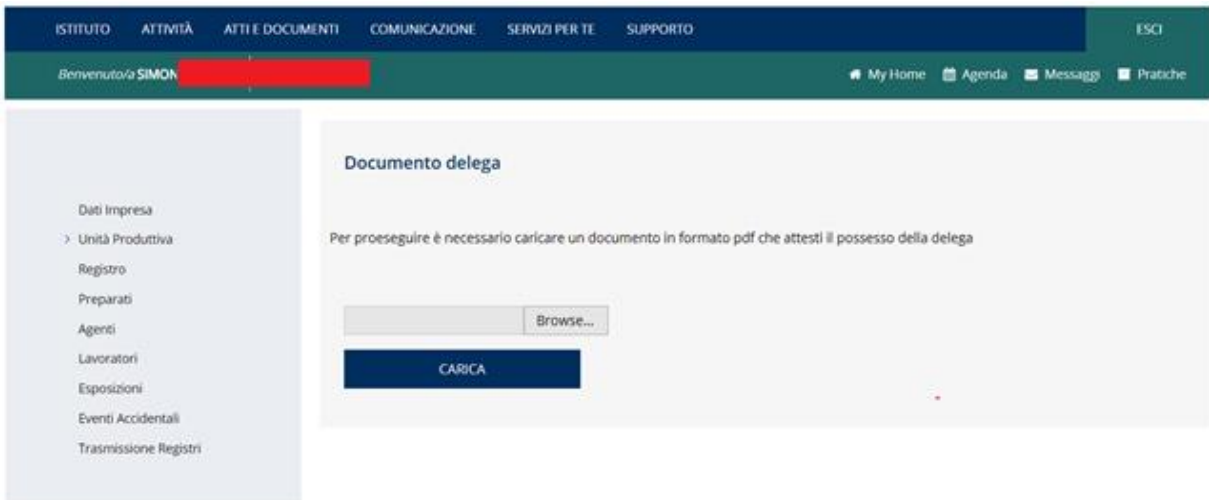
ISTITUTO ATTIVITÀ ATTI E DOCUMENTI COMUNICAZIONE SERVIZI PER TE SUPPORTO ESCI

Benvenuto/a SIMON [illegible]

My Home Agenda Messaggi Pratiche

Dati Impresa
> Unità Produttiva
Registro
Preparati
Agenti
Lavoratori
Esposizioni
Eventi Accidentali
Trasmissione Registri

Documento delega

Per proeseguire è necessario caricare un documento in formato pdf che attesti il possesso della delega

Browse...

CARICA